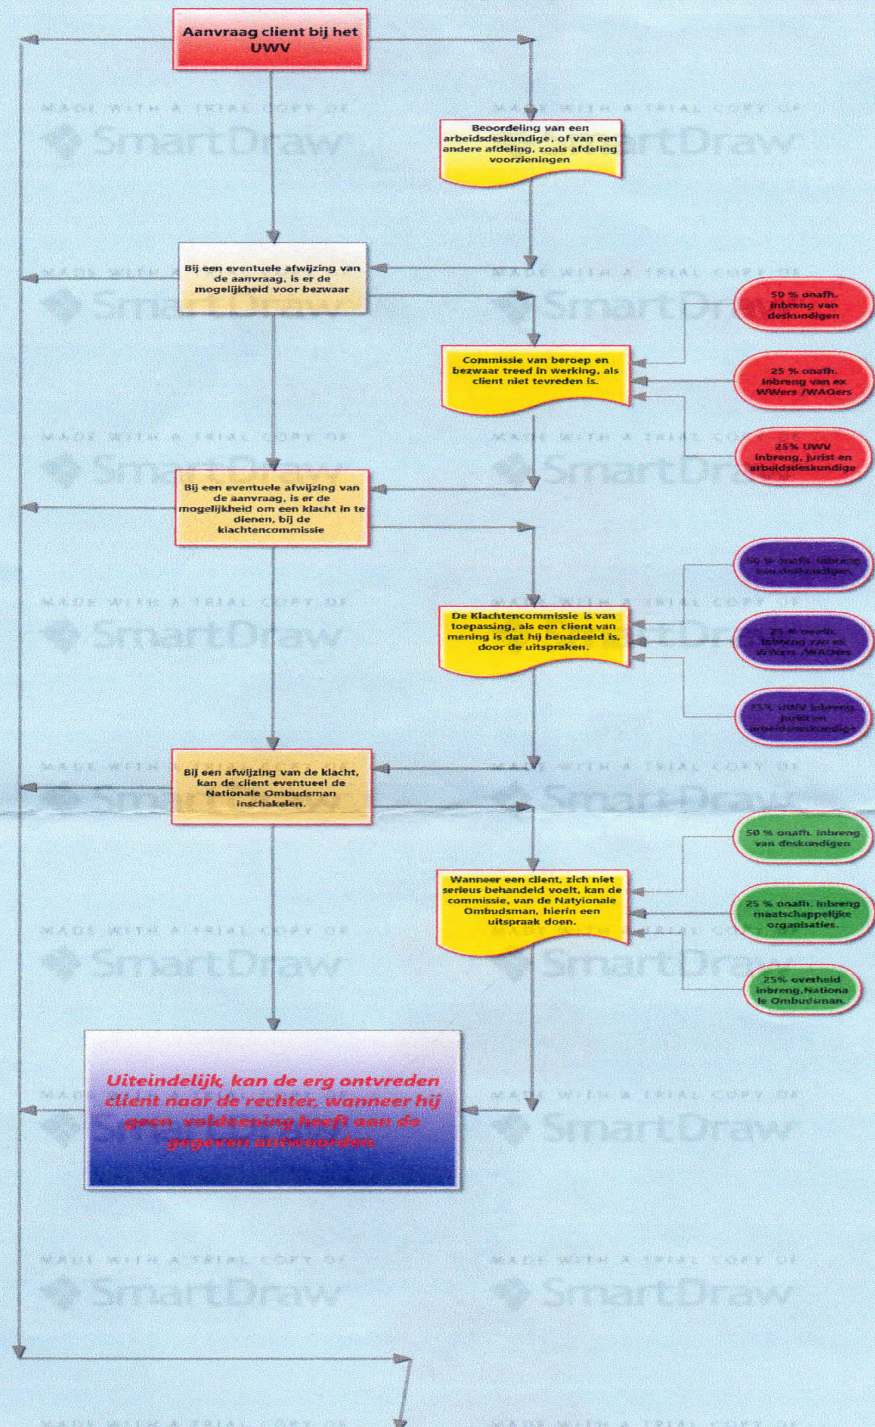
Aanvraag client bij het UWV

MADE WITH A TRIAL COPY OF SmartDraw

MADE WITH A TRIAL COPY OF SmartDraw

Beoordeling van een arbeidsdeskundige, of van een andere afdeling, zoals afdeling voorzieningen

Bij een eventuele afwijzing van de aanvraag, is er de mogelijkheid voor bezwaar

MADE WITH A TRIAL COPY OF SmartDraw

MADE WITH A TRIAL COPY OF SmartDraw

50 % onafh. inbreng van deskundigen

Commissie van beroep en bezwaar treed in werking, als client niet tevreden is.

25 % onafh. inbreng van ex WWers /WAOers

25% UWV inbreng, jurist en arbeidsdeskundige

MADE WITH A TRIAL COPY OF SmartDraw

MADE WITH A TRIAL COPY OF SmartDraw

Bij een eventuele afwijzing van de aanvraag, is er de mogelijkheid om een klacht in te dienen, bij de klachtencommissie

50 % onafh. inbreng van deskundigen

MADE WITH A TRIAL COPY OF SmartDraw

MADE WITH A TRIAL COPY OF SmartDraw

De Klachtencommissie is van toepassing, als een client van mening is dat hij benadeeld is, door de uitspraken.

25 % onafh. inbreng van ex WWers /WAOers

25% UWV inbreng, jurist en arbeidsdeskundige

MADE WITH A TRIAL COPY OF SmartDraw

MADE WITH A TRIAL COPY OF SmartDraw

Bij een afwijzing van de klacht, kan de client eventueel de Nationale Ombudsman inschakelen.

50 % onafh. inbreng van deskundigen

Wanneer een client, zich niet serieus behandeld voelt, kan de commissie, van de Natyionale Ombudsman, hierin een uitspraak doen.

25 % onafh. inbreng maatschappelijke organisaties.

MADE WITH A TRIAL COPY OF SmartDraw

MADE WITH A TRIAL COPY OF SmartDraw

25% overheid inbreng.Nationale Ombudsman.

Uiteindelijk, kan de erg ontvreden client naar de rechter, wanneer hij geen voldoening heeft aan de gegeven antwoorden

MADE WITH A TRIAL COPY OF SmartDraw

MADE WITH A TRIAL COPY OF SmartDraw

MADE WITH A TRIAL COPY OF SmartDraw

MADE WITH A TRIAL COPY OF

MADE WITH A TRIAL COPY OF